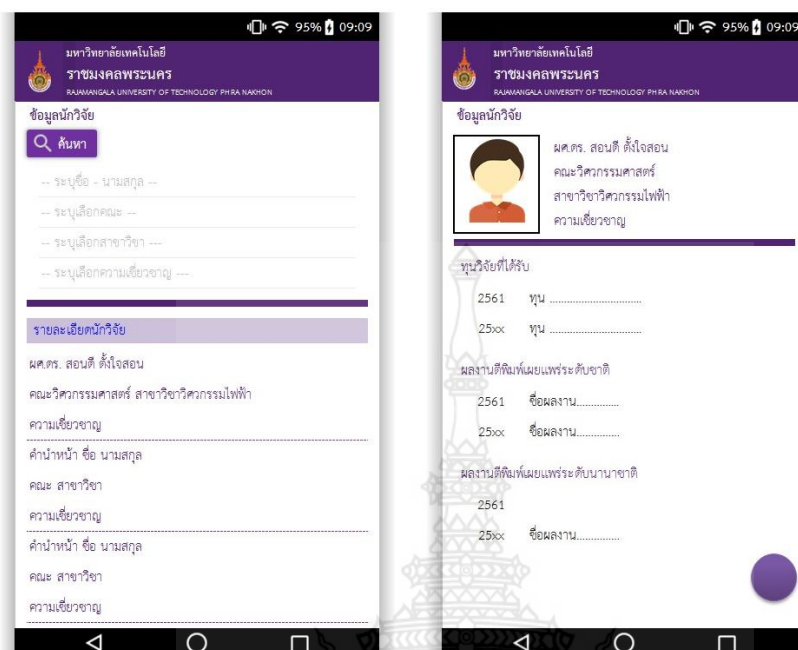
95% 09:09

มหาวิทยาลัยเทคโนโลยี
ราชมงคลพระนคร
RAJAMANGALA UNIVERSITY OF TECHNOLOGY PHRA NAKHON

ข้อมูลนักวิจัย

ค้นหา

-- ระบุชื่อ - นามสกุล --

-- ระบุเลือกคณะ --

-- ระบุเลือกสาขาวิชา ---

-- ระบุเลือกความเชี่ยวชาญ ---

รายละเอียดนักวิจัย

ผศ.ดร. สอนดี ตั้งใจสอน

คณะวิศวกรรมศาสตร์ สาขาวิชาวิศวกรรมไฟฟ้า

ความเชี่ยวชาญ

คำนำหน้า ชื่อ นามสกุล

คณะ สาขาวิชา

ความเชี่ยวชาญ

คำนำหน้า ชื่อ นามสกุล

คณะ สาขาวิชา

ความเชี่ยวชาญ

95% 09:09

มหาวิทยาลัยเทคโนโลยี
ราชมงคลพระนคร
RAJAMANGALA UNIVERSITY OF TECHNOLOGY PHRA NAKHON

ข้อมูลนักวิจัย

ผศ.ดร. สอนดี ตั้งใจสอน
คณะวิศวกรรมศาสตร์
สาขาวิชาวิศวกรรมไฟฟ้า
ความเชี่ยวชาญ

ทุนวิจัยที่ได้รับ

2561 ทุน ................................

25xx ทุน ................................

ผลงานตีพิมพ์เผยแพร่ระดับชาติ

2561 ชื่อผลงาน...............

25xx ชื่อผลงาน...............

ผลงานตีพิมพ์เผยแพร่ระดับนานาชาติ

2561

25xx ชื่อผลงาน...............